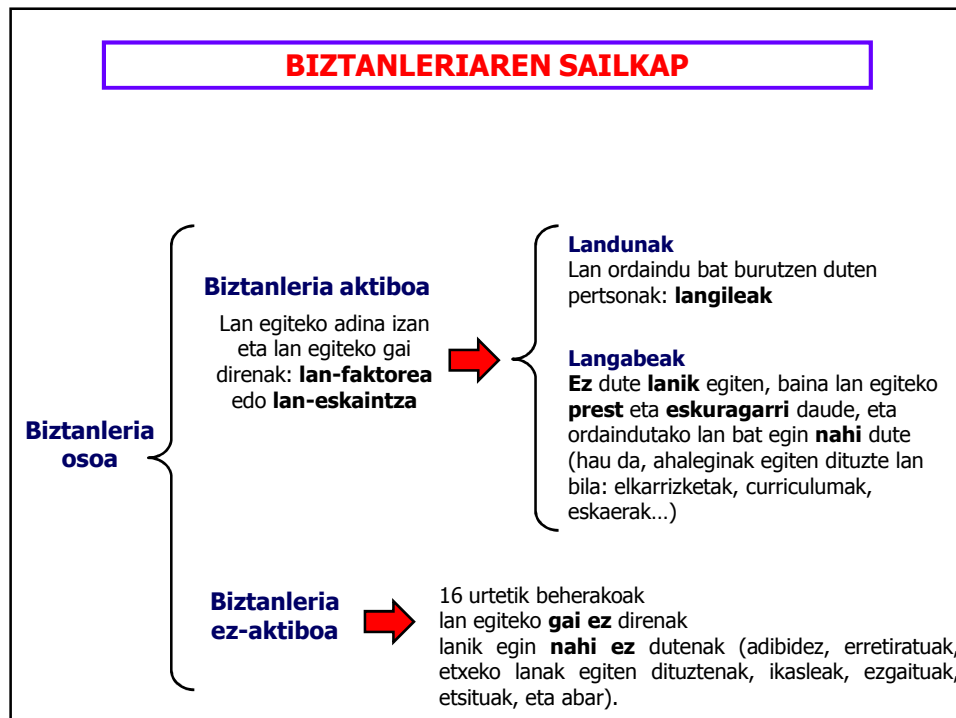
BIZTANLERIAREN SAILKAP

Biztanleria osoa

Biztanleria aktiboa

Lan egiteko adina izan eta lan egiteko gai direnak: **lan-faktorea** edo **lan-eskaintza**

**Landunak**
Lan ordaindu bat burutzen duten pertsonak: **langileak**

**Langabeak**
**Ez** dute **lanik** egiten, baina lan egiteko **prest** eta **eskuragarri** daude, eta ordaindutako lan bat egin **nahi** dute (hau da, ahaleginak egiten dituzte lan bila: elkarrizketak, curriculumak, eskaerak…)

Biztanleria ez-aktiboa

16 urtetik beherakoak
lan egiteko **gai ez** direnak
lanik egin **nahi ez** dutenak (adibidez, erretiratuak, etxeko lanak egiten dituztenak, ikasleak, ezgaituak, etsituak, eta abar).